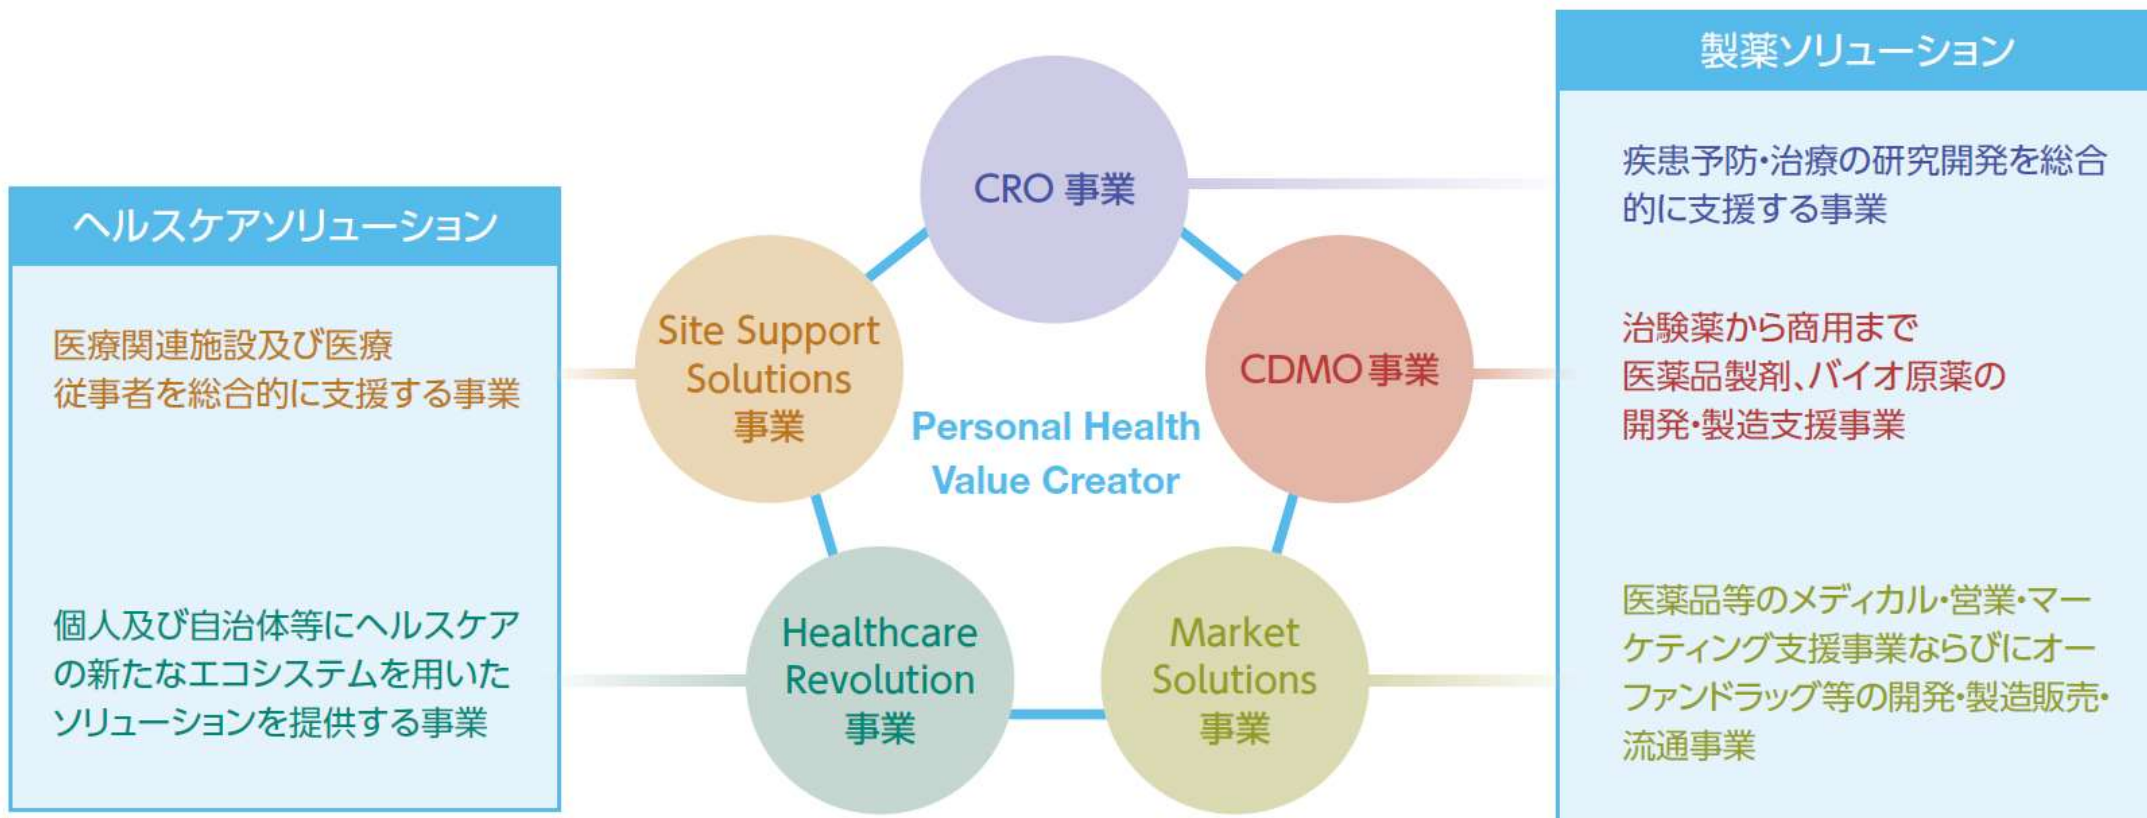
ヘルスケアソリューション

医療関連施設及び医療従事者を総合的に支援する事業

個人及び自治体等にヘルスケアの新たなエコシステムを用いたソリューションを提供する事業

CRO 事業

Site Support Solutions 事業

CDMO 事業

Personal Health Value Creator

Healthcare Revolution 事業

Market Solutions 事業

製薬ソリューション

疾患予防・治療の研究開発を総合的に支援する事業

治験薬から商用まで医薬品製剤、バイオ原薬の開発・製造支援事業

医薬品等のメディカル・営業・マーケティング支援事業ならびにオーファンドラッグ等の開発・製造販売・流通事業